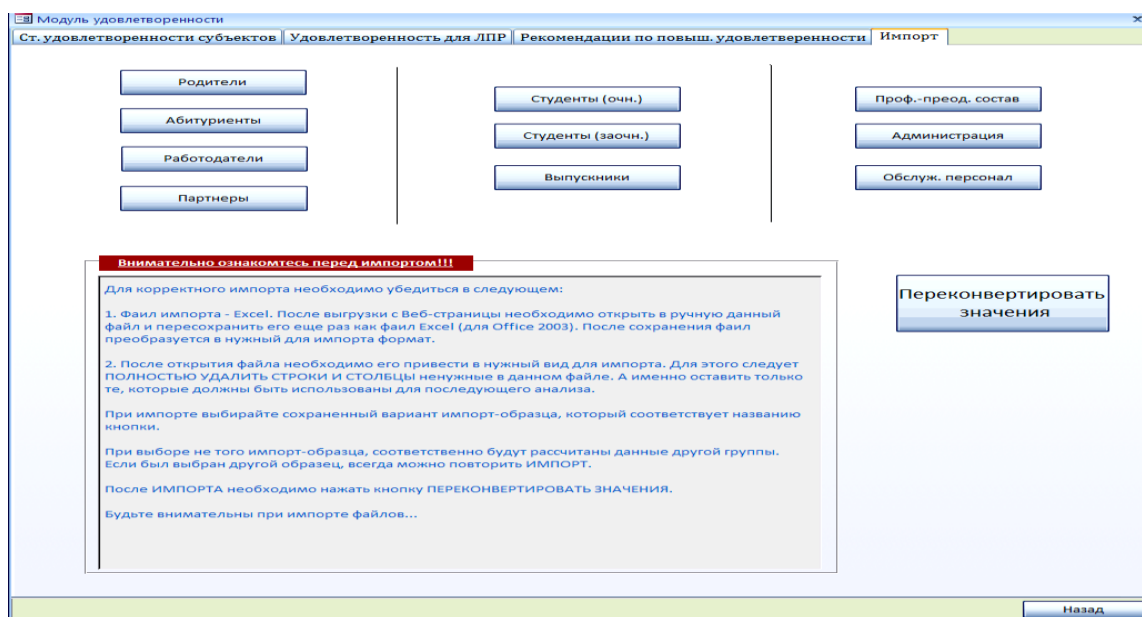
Модуль удовлетворенности
×
Ст. удовлетворенности субъектов | Удовлетворенность для ЛПР | Рекомендации по повыш. удовлетворенности | Импорт

Родители
Абитуриенты
Работодатели
Партнеры

Студенты (очн.)
Студенты (заочн.)
Выпускники

Проф.-преод. состав
Администрация
Обслуж. персонал

Внимательно ознакомтесь перед импортом!!!

Для корректного импорта необходимо убедиться в следующем:

1. Файл импорта - Excel. После выгрузки с Веб-страницы необходимо открыть в ручную данный файл и пересохранить его еще раз как фаил Excel (для Office 2003). После сохранения фаил преобразуется в нужный для импорта формат.

2. После открытия файла необходимо его привести в нужный вид для импорта. Для этого следует ПОЛНОСТЬЮ УДАЛИТЬ СТРОКИ И СТОЛБЦЫ ненужные в данном файле. А именно оставить только те, которые должны быть использованы для последующего анализа.

При импорте выбирайте сохраненный вариант импорт-образца, который соответствует названию кнопки.

При выборе не того импорт-образца, соответственно будут рассчитаны данные другой группы. Если был выбран другой образец, всегда можно повторить ИМПОРТ.

После ИМПОРТА необходимо нажать кнопку ПЕРЕКОНВЕРТИРОВАТЬ ЗНАЧЕНИЯ.

Будьте внимательны при импорте файлов...

Переконвертировать значения

Назад